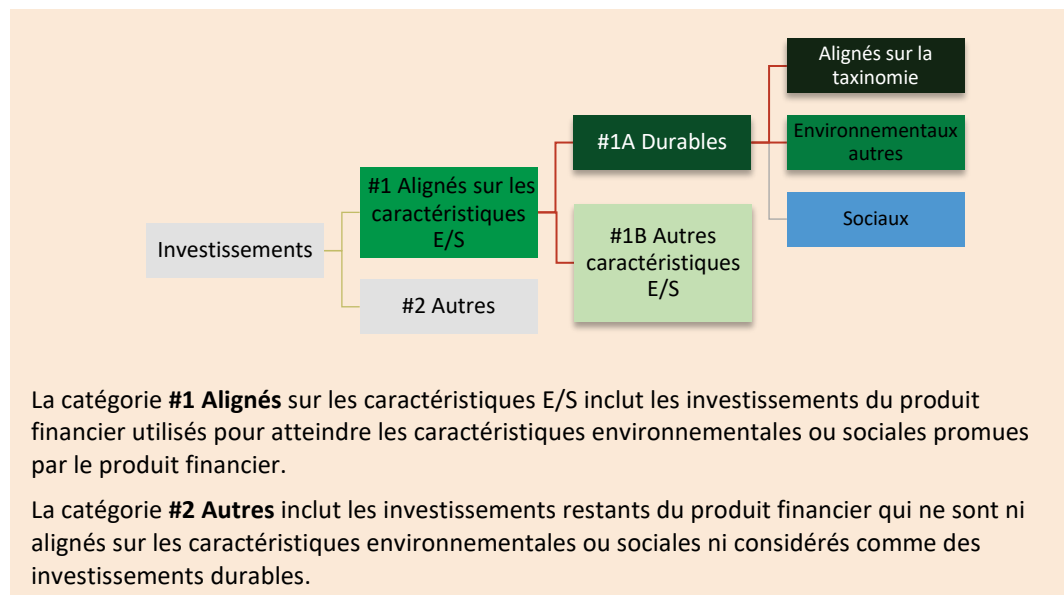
Investissements

#1 Alignés sur les caractéristiques E/S

#2 Autres

#1A Durables

#1B Autres caractéristiques E/S

Alignés sur la taxinomie

Environnementaux autres

Sociaux

La catégorie **#1 Alignés** sur les caractéristiques E/S inclut les investissements du produit financier utilisés pour atteindre les caractéristiques environnementales ou sociales promues par le produit financier.

La catégorie **#2 Autres** inclut les investissements restants du produit financier qui ne sont ni alignés sur les caractéristiques environnementales ou sociales ni considérés comme des investissements durables.